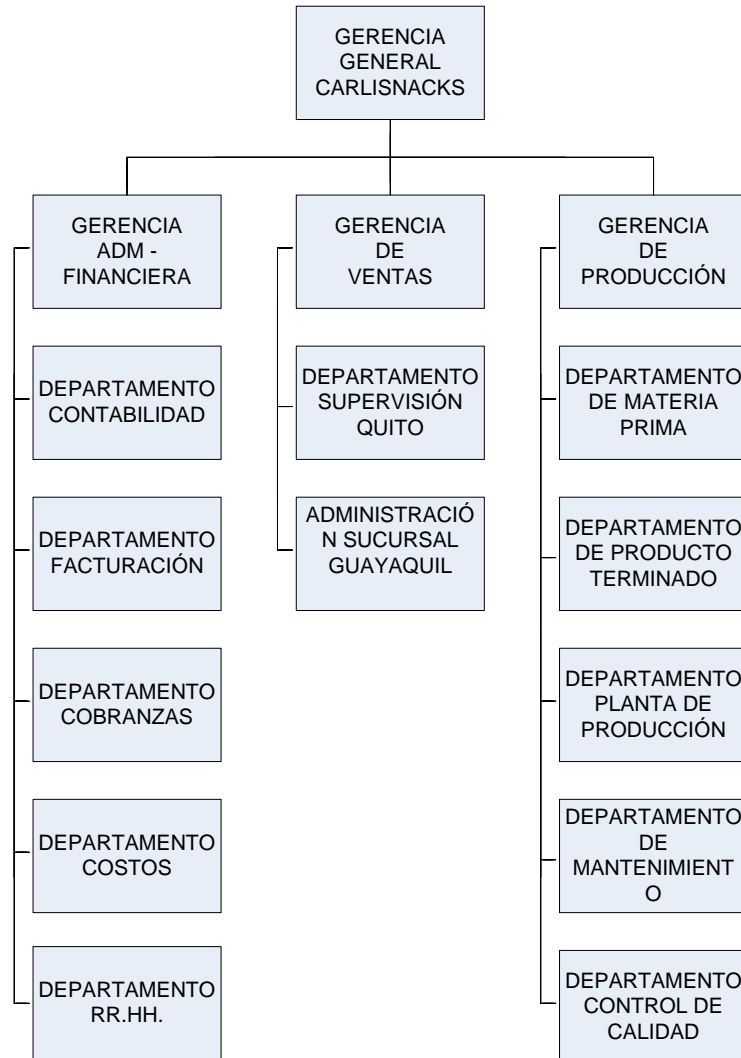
GERENCIA GENERAL CARLISNACKS

GERENCIA ADM - FINANCIERA

DEPARTAMENTO CONTABILIDAD

DEPARTAMENTO FACTURACIÓN

DEPARTAMENTO COBRANZAS

DEPARTAMENTO COSTOS

DEPARTAMENTO RR.HH.

GERENCIA DE VENTAS

DEPARTAMENTO SUPERVISIÓN QUITO

ADMINISTRACIÓN SUCURSAL GUAYAQUIL

GERENCIA DE PRODUCCIÓN

DEPARTAMENTO DE MATERIA PRIMA

DEPARTAMENTO DE PRODUCTO TERMINADO

DEPARTAMENTO PLANTA DE PRODUCCIÓN

DEPARTAMENTO DE MANTENIMIENTO

DEPARTAMENTO CONTROL DE CALIDAD